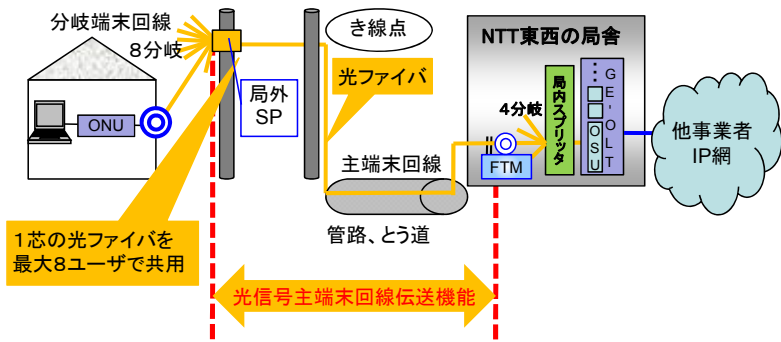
分岐端末回線
8分岐

ONU

局外
SP

き線点

光ファイバ

主端末回線

管路、とう道

NTT東西の局舎

4分岐

FTM

局内スプリッタ

GE-OLT
OSU

他事業者
IP網

1芯の光ファイバを
最大8ユーザで共用

光信号主端末回線伝送機能